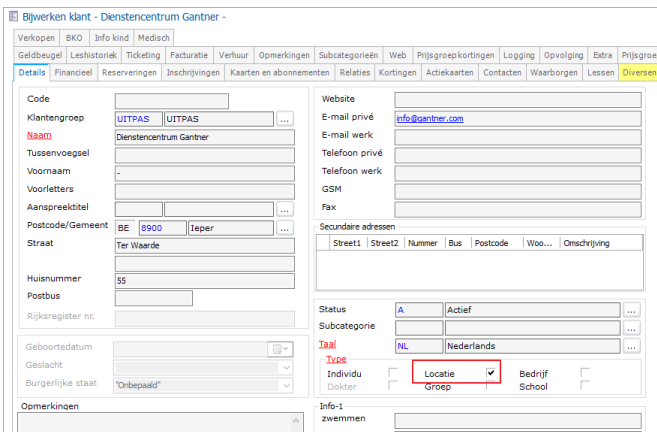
Bijwerken klant - Dienstencentrum Gantner -

Verkopen | BKO | Info kind | Medisch

Geldbeugel | Leshistoriek | Ticketing | Facturatie | Verhuur | Opmerkingen | Subcategorieën | Web | Prijsgroepkortingen | Logging | Opvolging | Extra | Prijsgroe

Details | Financieel | Reserveringen | Inschrijvingen | Kaarten en abonnementen | Relaties | Kortingen | Actiekaarten | Contacten | Waarborgen | Lessen | Diversen

Code

Klantengroep UITPAS UITPAS ...

Naam Dienstencentrum Gantner

Tussenvoegsel

Voornaam -

Voorletters

Aanspreektitel ...

Postcode/Gemeent BE 8900 Ieper ...

Straat Ter Waarde

Huisnummer 55

Postbus

Rijksregister nr.

Geboortedatum

Geslacht

Burgerlijke staat "Onbepaald"

Opmerkingen

Website

E-mail privé info@gantner.com

E-mail werk

Telefoon privé

Telefoon werk

GSM

Fax

Secundaire adressen

| Street1 | Street2 | Nummer | Bus | Postcode | Woo... | Omschrijving |
|---|---|---|---|---|---|---|

Status A Actief ...

Subcategorie ...

Taal NL Nederlands ...

Type

Individu

Dokter

Locatie

Groep

Bedrijf

School

Info-1

zwemmen